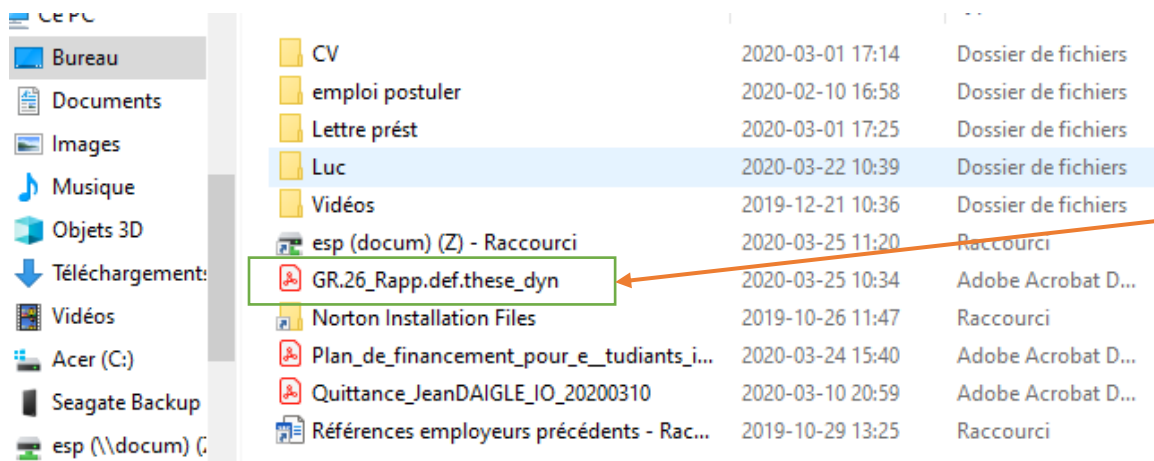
Ce PC
Bureau
Documents
Images
Musique
Objets 3D
Téléchargements
Vidéos
Acer (C:)
Seagate Backup
esp (\\docum) (Z

| | | |
|---|---|---|
| CV | 2020-03-01 17:14 | Dossier de fichiers |
| emploi postuler | 2020-02-10 16:58 | Dossier de fichiers |
| Lettre prést | 2020-03-01 17:25 | Dossier de fichiers |
| Luc | 2020-03-22 10:39 | Dossier de fichiers |
| Vidéos | 2019-12-21 10:36 | Dossier de fichiers |
| esp (docum) (Z) - Raccourci | 2020-03-25 11:20 | Raccourci |
| GR.26_Rapp.def.these_dyn | 2020-03-25 10:34 | Adobe Acrobat D... |
| Norton Installation Files | 2019-10-26 11:47 | Raccourci |
| Plan_de_financement_pour_e__tudiants_i... | 2020-03-24 15:40 | Adobe Acrobat D... |
| Quittance_JeanDAIGLE_IO_20200310 | 2020-03-10 20:59 | Adobe Acrobat D... |
| Références employeurs précédents - Rac... | 2019-10-29 13:25 | Raccourci |